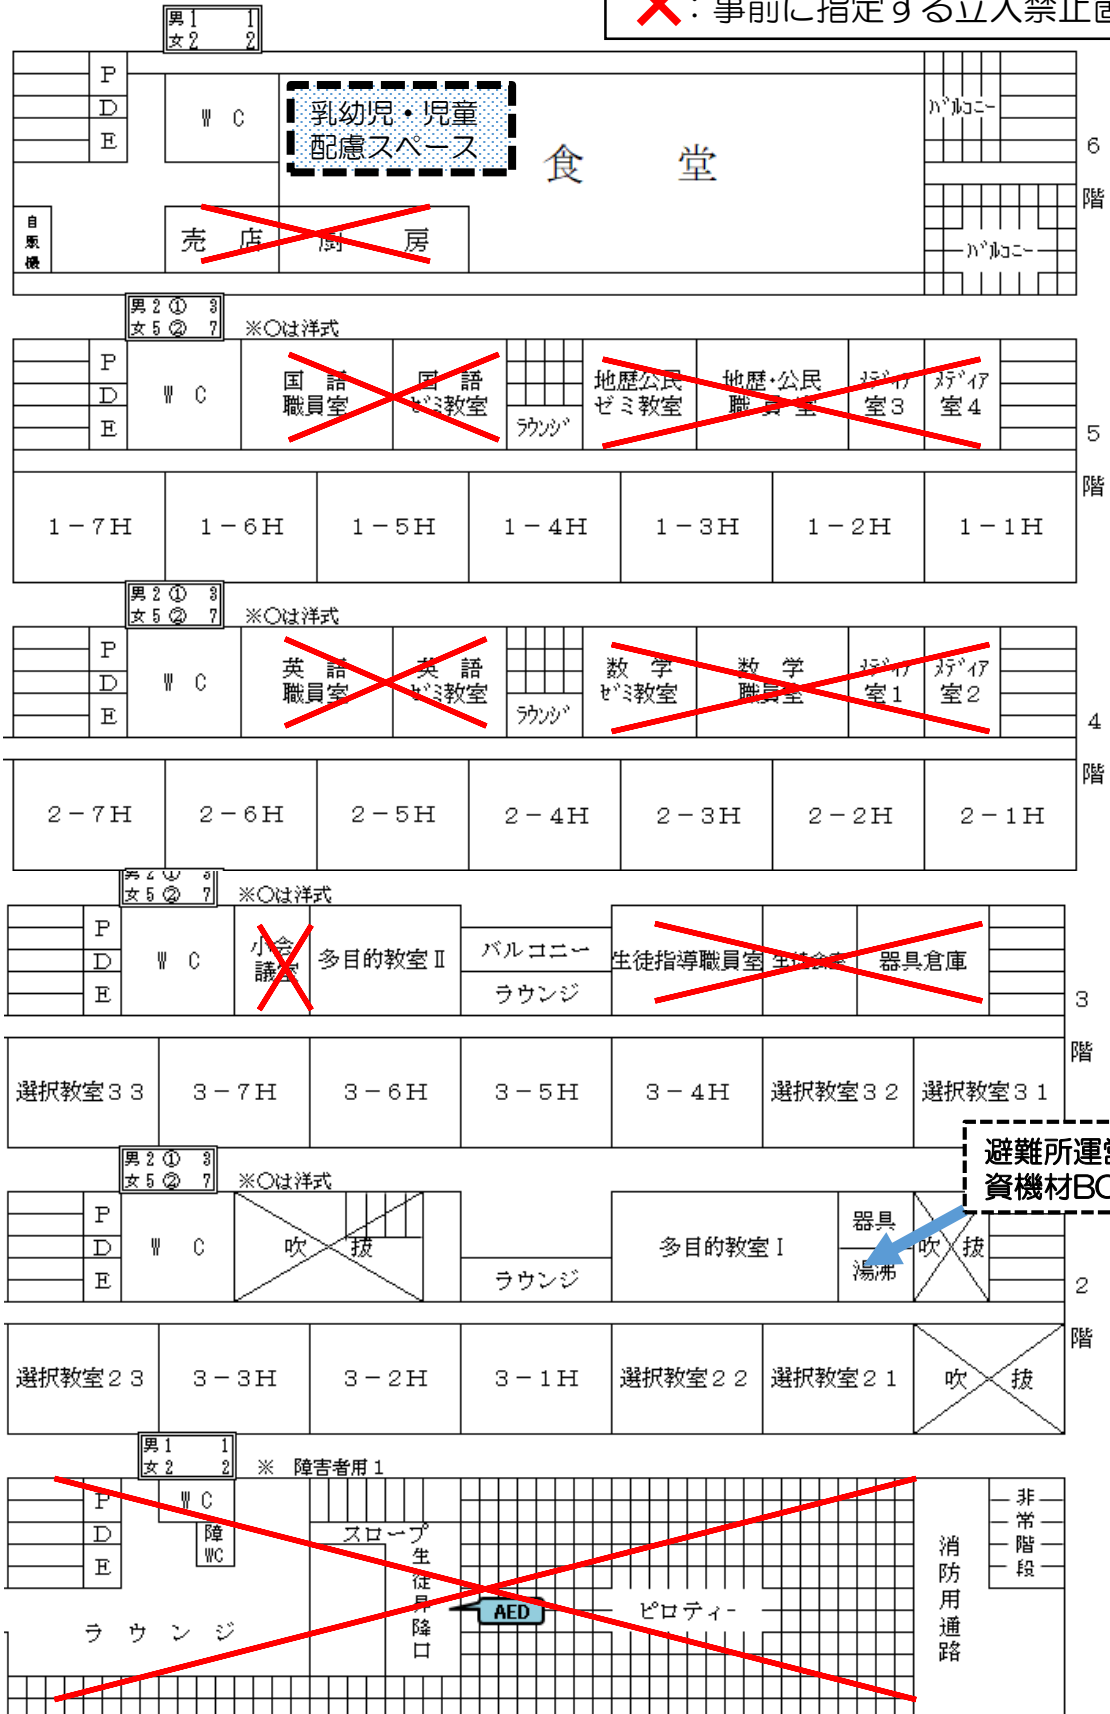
男1 1
女2 2

✕：事前に指定する立入禁止區

P
D
E

W C

乳幼児・児童
配慮スペース

食 堂

バルコニー

6
階

自販機

売 店

厨 房

バルコニー

男2 ① 3
女5 ② 7

※○は洋式

P
D
E

W C

国 語
職員室

国 語
ゼミ教室

ラウンジ

地歴公民
ゼミ教室

地歴・公民
職員室

メディア
室3

メディア
室4

5
階

1－7H

1－6H

1－5H

1－4H

1－3H

1－2H

1－1H

男2 ① 3
女5 ② 7

※○は洋式

P
D
E

W C

英 語
職員室

英 語
ゼミ教室

ラウンジ

数 学
ゼミ教室

数 学
職員室

メディア
室1

メディア
室2

4
階

2－7H

2－6H

2－5H

2－4H

2－3H

2－2H

2－1H

男2 ① 3
女5 ② 7

※○は洋式

P
D
E

W C

小会
議室

多目的教室Ⅱ

バルコニー

ラウンジ

生徒指導職員室

生徒会室

器具倉庫

3
階

選択教室33

3－7H

3－6H

3－5H

3－4H

選択教室32

選択教室31

避難所運営
資機材BO

男2 ① 3
女5 ② 7

※○は洋式

P
D
E

W C

吹 抜

ラウンジ

多目的教室Ⅰ

器具

湯沸

吹 抜

2
階

選択教室23

3－3H

3－2H

3－1H

選択教室22

選択教室21

吹 抜

男1 1
女2 2

※ 障害者用1

P
D
E

W C

障
WC

スロープ

生徒昇降口

AED

ピロティー

ラ ウ ン ジ

消防用通路

非常階段